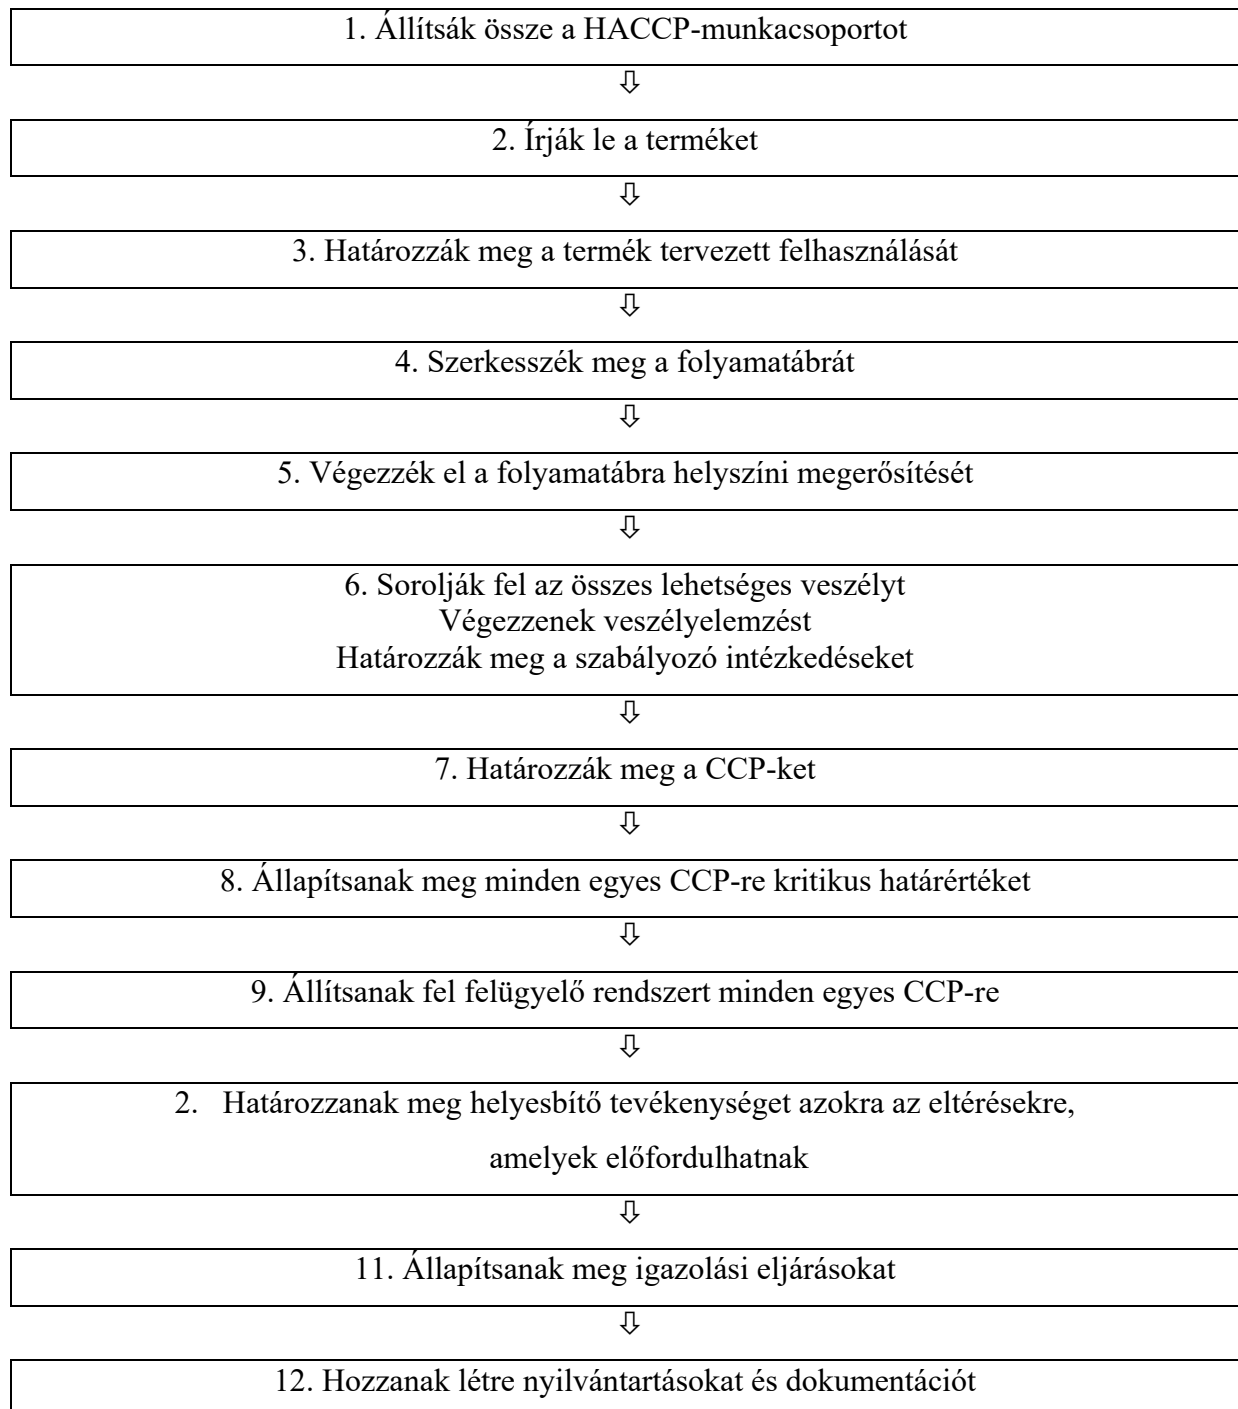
1. Állítsák össze a HACCP-munkacsoportot

⇩

2. Írják le a terméket

⇩

3. Határozzák meg a termék tervezett felhasználását

⇩

4. Szerkesszék meg a folyamatábrát

⇩

5. Végezzék el a folyamatábra helyszíni megerősítését

⇩

6. Sorolják fel az összes lehetséges veszélyt
Végezzenek veszélyelemzést
Határozzák meg a szabályozó intézkedéseket

⇩

7. Határozzák meg a CCP-ket

⇩

8. Állapítsanak meg minden egyes CCP-re kritikus határértéket

⇩

9. Állítsanak fel felügyelő rendszert minden egyes CCP-re

⇩

2. Határozzanak meg helyesbítő tevékenységet azokra az eltérésekre, amelyek előfordulhatnak

⇩

11. Állapítsanak meg igazolási eljárásokat

⇩

12. Hozzanak létre nyilvántartásokat és dokumentációt